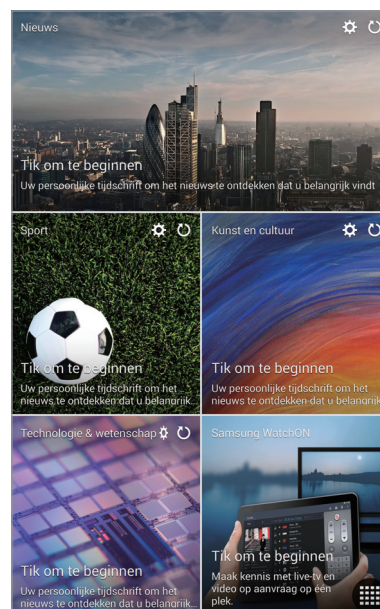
Nieuws

Tik om te beginnen

Uw persoonlijke tijdschrift om het nieuws te ontdekken dat u belangrijk vindt

Sport

Tik om te beginnen

Uw persoonlijke tijdschrift om het nieuws te ontdekken dat u belangrijk

Kunst en cultuur

Tik om te beginnen

Uw persoonlijke tijdschrift om het nieuws te ontdekken dat u belangrijk

Technologie & wetenschap

Tik om te beginnen

Uw persoonlijke tijdschrift om het nieuws te ontdekken dat u belangrijk

Samsung WatchON

Tik om te beginnen

Maak kennis met live-tv en video op aanvraag op een plek.